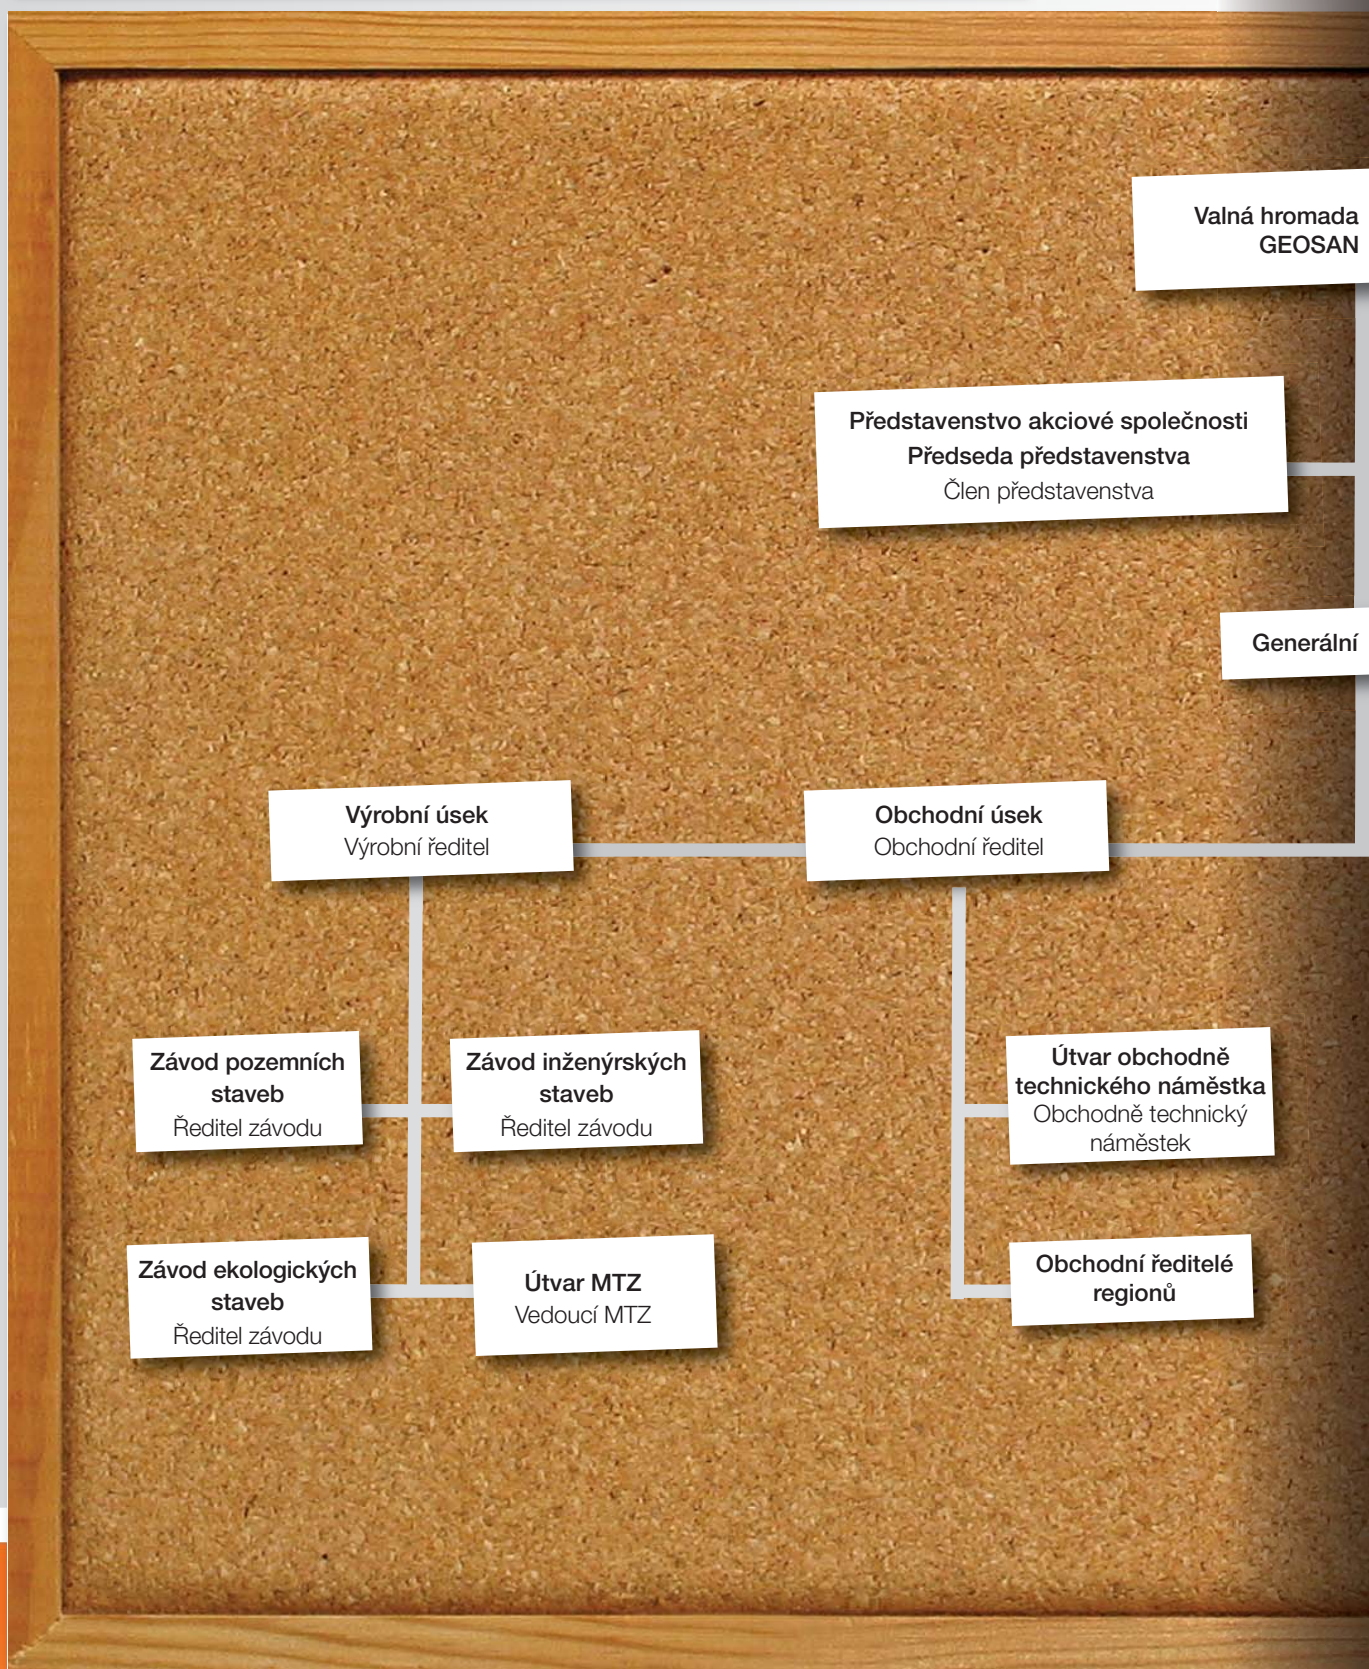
Valná hromada GEOSAN

Představenstvo akciové společnosti
Předseda představenstva
Člen představenstva

Generální

Výrobní úsek
Výrobní ředitel

Obchodní úsek
Obchodní ředitel

Závod pozemních staveb
Ředitel závodu

Závod inženýrských staveb
Ředitel závodu

Útvar obchodně technického náměstka
Obchodně technický náměstek

Závod ekologických staveb
Ředitel závodu

Útvar MTZ
Vedoucí MTZ

Obchodní ředitelé regionů